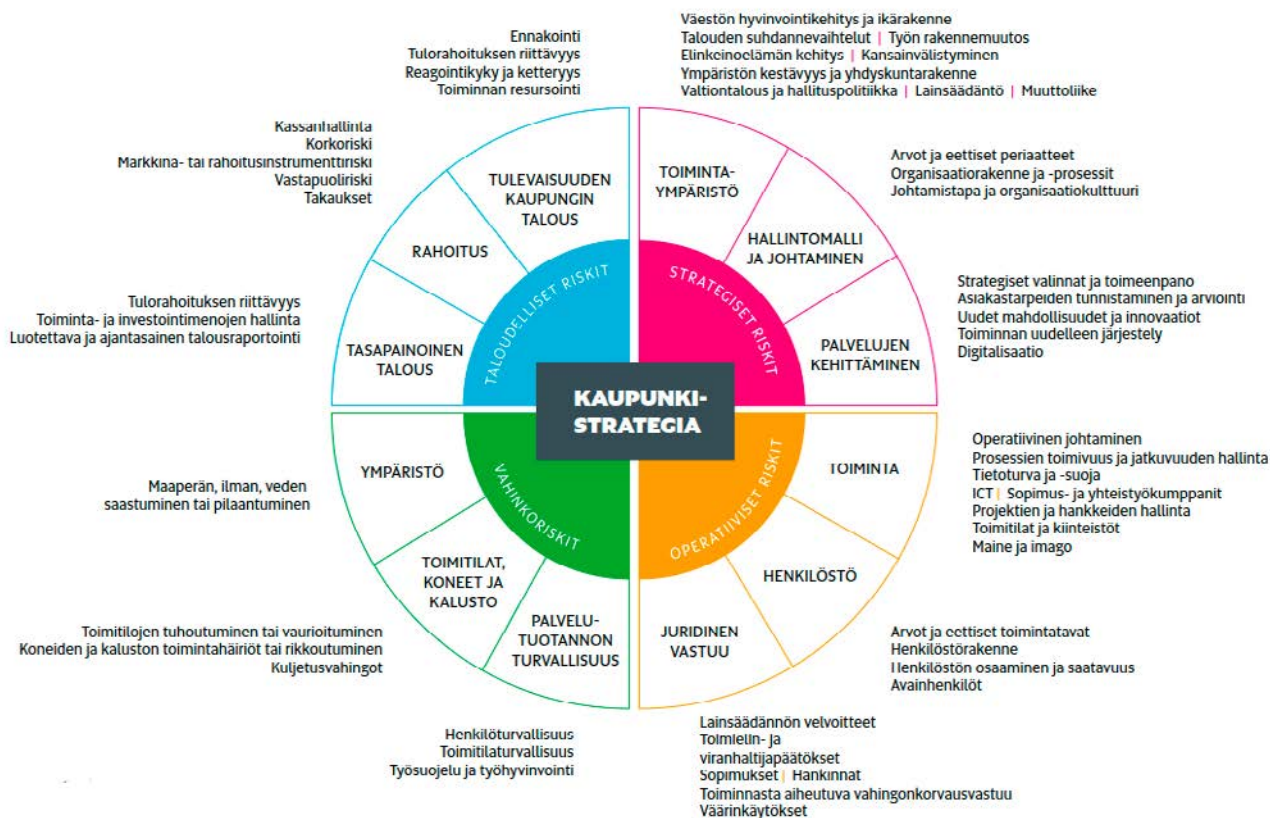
Ennakointi
Tulorahoituksen riittävyys
Reagointikyky ja ketteryys
Toiminnan resursointi

Väestön hyvinvointikehitys ja ikärakenne
Talouden suhdannevaihtelut | Työn rakennemuutos
Elinkeinoelämän kehitys | Kansainvälistyminen
Ympäristön kestävyys ja yhdyskuntarakenne
Valtiontalous ja hallituspolitiikka | Lainsäädäntö | Muuttoliike

Kassanhallinta
Korkoriski
Markkina- tai rahoitusinstrumenttiriski
Vastapuoliriski
Takaukset

TULEVAISUUDEN KAUPUNGIN TALOUS

TOIMINTA-YMPÄRISTÖ

Arvot ja eettiset periaatteet
Organisaatiorakenne ja -prosessit
Johtamistapa ja organisaatiokulttuuri

RAHOITUS

HALLINTOMALLI JA JOHTAMINEN

TALOUDELLISET RISKIT

STRATEGISET RISKIT

Strategiset valinnat ja toimeenpano
Asiakastarpeiden tunnistaminen ja arviointi
Uudet mahdollisuudet ja innovaatiot
Toiminnan uudelleen järjestely
Digitalisaatio

Tulorahoituksen riittävyys
Toiminta- ja investointimenojen hallinta
Luotettava ja ajantasainen talousraportointi

TASAPAINOINEN TALOUS

PALVELUJEN KEHITTÄMINEN

KAUPUNKI-STRATEGIA

Operatiivinen johtaminen
Prosessien toimivuus ja jatkuvuuden hallinta
Tietoturva ja -suoja
ICT | Sopimus- ja yhteistyökumppanit
Projektien ja hankkeiden hallinta
Toimitilat ja kiinteistöt
Maine ja imago

YMPÄRISTÖ

TOIMINTA

Maaperän, ilman, veden saastuminen tai pilaantuminen

VAHINKORISKIT

OPERATIIVISET RISKIT

HENKILÖSTÖ

TOIMITILAT, KONEET JA KALUSTO

PALVELU-TUOTANNON TURVALLISUUS

JURIDINEN VASTUU

Toimitilojen tuhoutuminen tai vaurioituminen
Koneiden ja kaluston toimintahäiriöt tai rikkoutuminen
Kuljetusvahingot

Arvot ja eettiset toimintatavat
Henkilöstörakenne
Henkilöstön osaaminen ja saatavuus
Avainhenkilöt

Henkilöturvallisuus
Toimitilaturvallisuus
Työsuojelu ja työhyvinvointi

Lainsäädännön velvoitteet
Toimielin- ja viranhaltijapäätökset
Sopimukset | Hankinnat
Toiminnasta aiheutuva vahingonkorvausvastuu
Väärinkäytökset